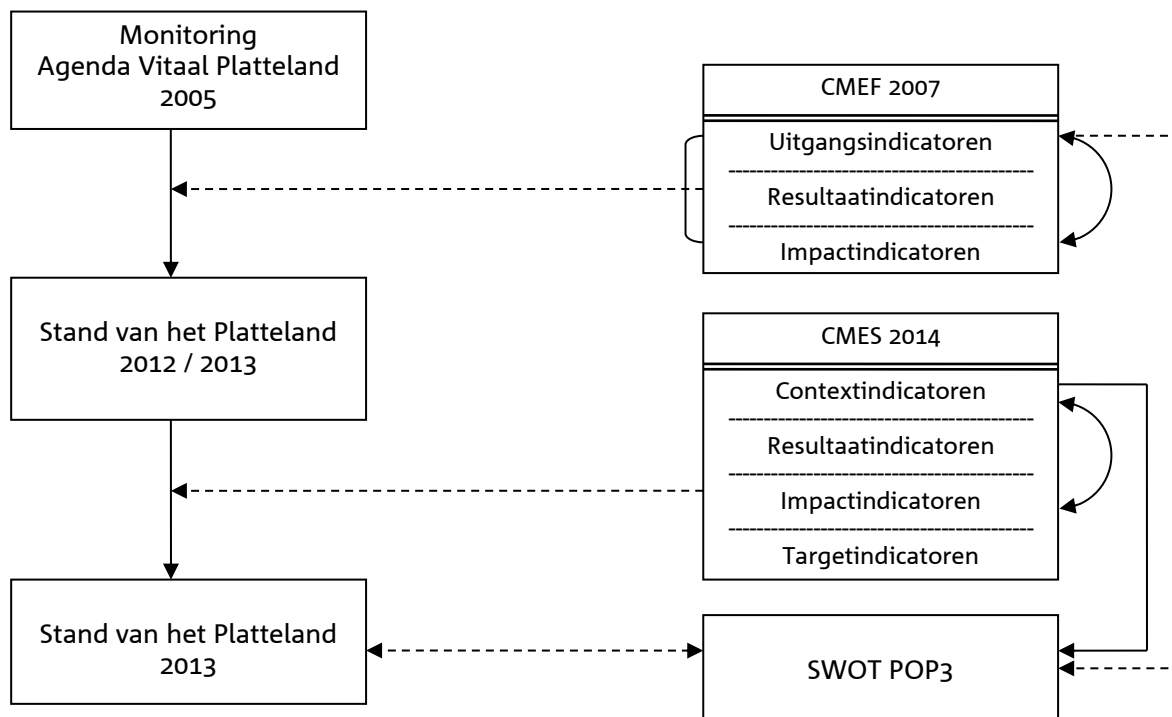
Monitoring
Agenda Vitaal Platteland
2005

CMEF 2007

Uitgangsindicatoren

Resultaatindicatoren

Impactindicatoren

Stand van het Platteland
2012 / 2013

CMES 2014

Contextindicatoren

Resultaatindicatoren

Impactindicatoren

Targetindicatoren

Stand van het Platteland
2013

SWOT POP3